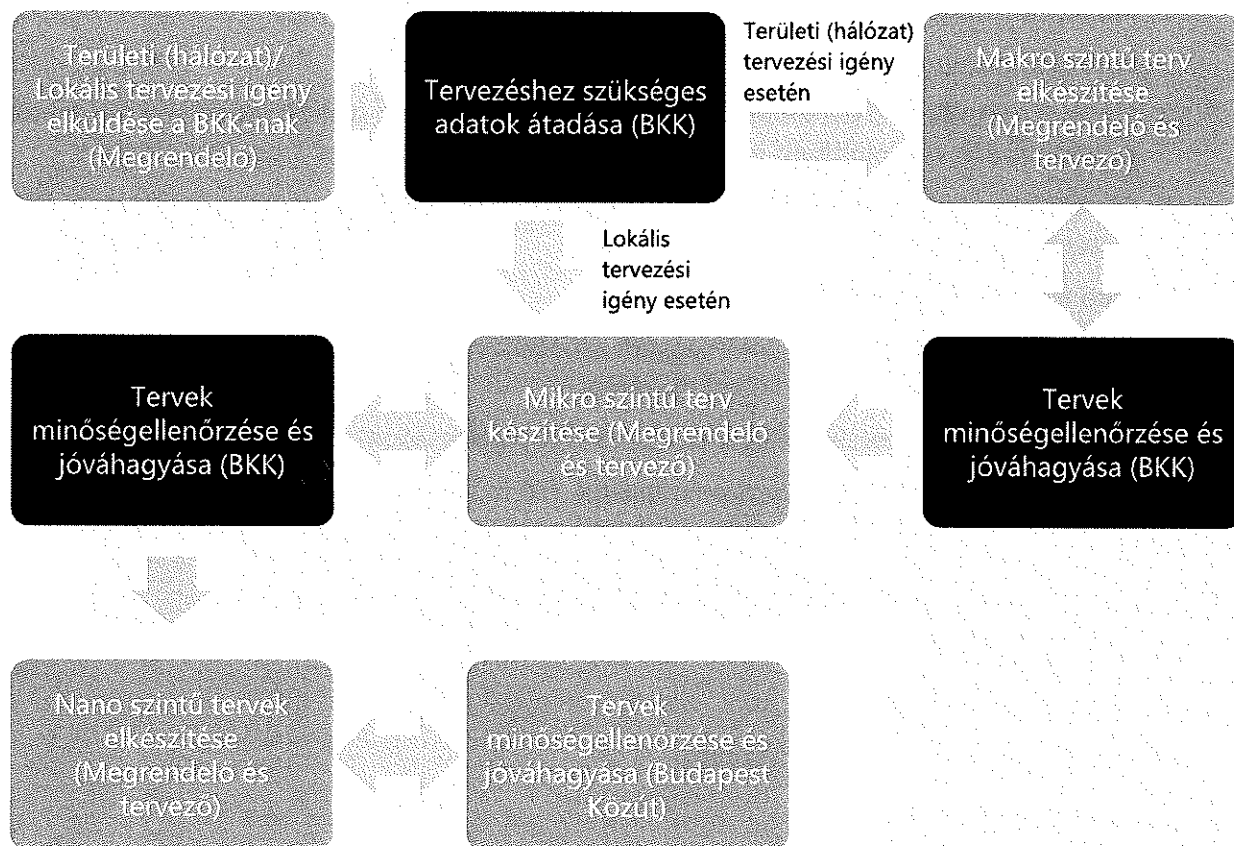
Területi (hálózat)/ Lokális tervezési igény elküldése a BKK-nak (Megrendelő)

Tervezéshez szükséges adatok átadása (BKK)

Területi (hálózat) tervezési igény esetén

Makro szintű terv elkészítése (Megrendelő és tervező)

Lokális tervezési igény esetén

Tervek minőségellenőrzése és jóváhagyása (BKK)

Mikro szintű terv készítése (Megrendelő és tervező)

Tervek minőségellenőrzése és jóváhagyása (BKK)

Nano szintű tervek elkészítése (Megrendelő és tervező)

Tervek minőségellenőrzése és jóváhagyása (Budapest Közút)